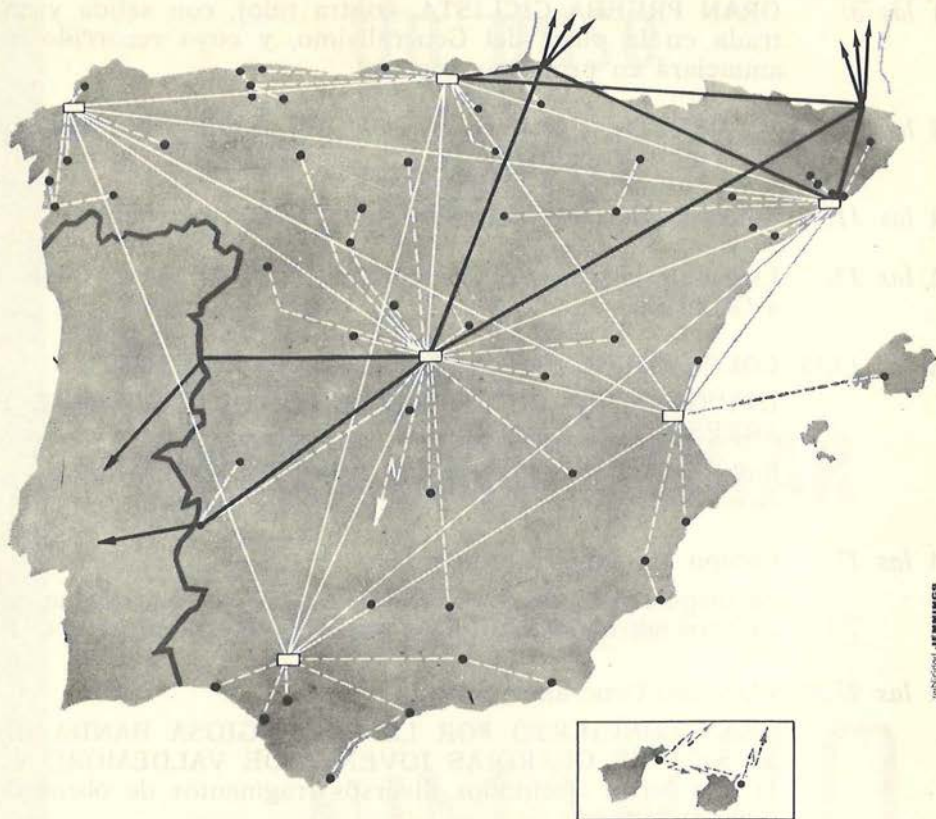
GRAN PREMIO CICLISTA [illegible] mada en la plaza del Generalísimo, y cuyo recorrido se anunciará en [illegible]

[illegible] las 2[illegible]

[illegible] las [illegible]

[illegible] las 1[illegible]

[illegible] las 1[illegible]

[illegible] las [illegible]

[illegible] las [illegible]

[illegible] POR LA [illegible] BANDA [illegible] JOVEN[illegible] VALDEMO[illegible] fragmentos de ópera

Publicidad JENNINGS